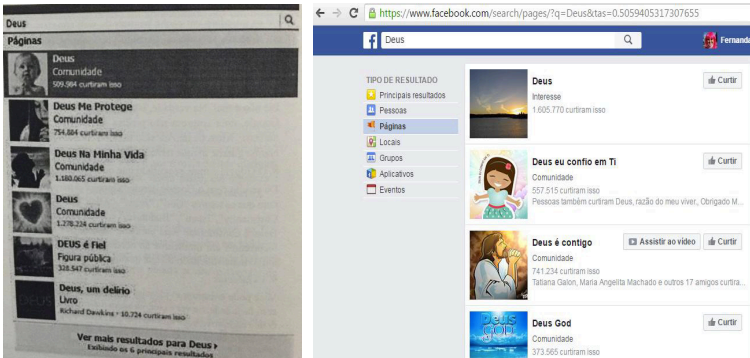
Deus

Páginas

Deus
Comunidade
509.984 curtiram isso

Deus Me Protege
Comunidade
754.884 curtiram isso

Deus Na Minha Vida
Comunidade
1.180.065 curtiram isso

Deus
Comunidade
1.278.224 curtiram isso

DEUS é Fiel
Figura pública
328.547 curtiram isso

Deus, um delírio
Livro
Richard Dawkins · 10.724 curtiram isso

Ver mais resultados para Deus ›
Exibindo os 6 principais resultados

https://www.facebook.com/search/pages/?q=Deus&tas=0.5059405317307655

Deus

Fernando

TIPO DE RESULTADO
Principais resultados
Pessoas
Páginas
Locais
Grupos
Aplicativos
Eventos

Deus
Interesse
1.605.770 curtiram isso
Curtir

Deus eu confio em Ti
Comunidade
557.515 curtiram isso
Pessoas também curtiram Deus, razão do meu viver, Obrigado M...
Curtir

Deus é contigo
Comunidade
741.234 curtiram isso
Tatiana Galon, Maria Angelita Machado e outros 17 amigos curtira...
Assistir ao vídeo
Curtir

Deus God
Comunidade
373.565 curtiram isso
Curtir